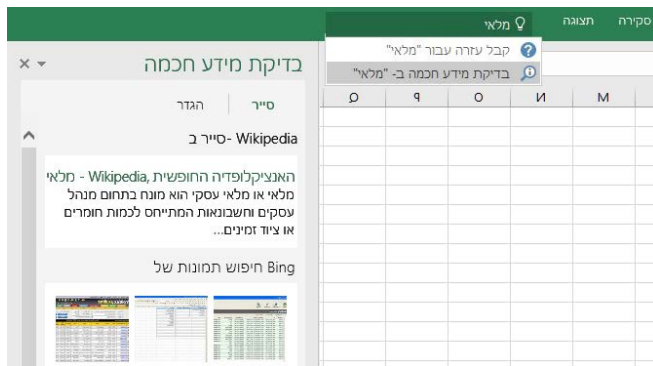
סקירה תצוגה מלאי

קבל עזרה עבור "מלאי"
בדיקת מידע חכמה ב- "מלאי"

M N O P Q

בדיקת מידע חכמה

סייר הגדר

Wikipedia -סייר ב

מלאי - Wikipedia ,האנציקלופדיה החופשית
מלאי או מלאי עסקי הוא מונח בתחום מנהל עסקים וחשבונאות המתייחס לכמות חומרים או ציוד זמינים...

Bing חיפוש תמונות של